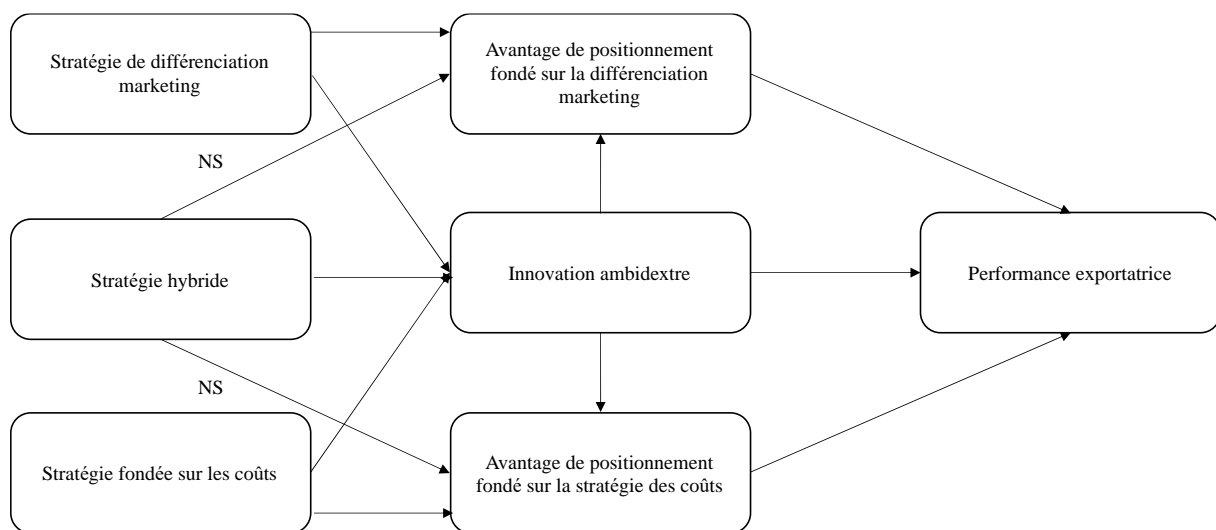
Stratégie de différenciation marketing

Avantage de positionnement fondé sur la différenciation marketing

NS

Stratégie hybride

Innovation ambidextre

Performance exportatrice

NS

Stratégie fondée sur les coûts

Avantage de positionnement fondé sur la stratégie des coûts